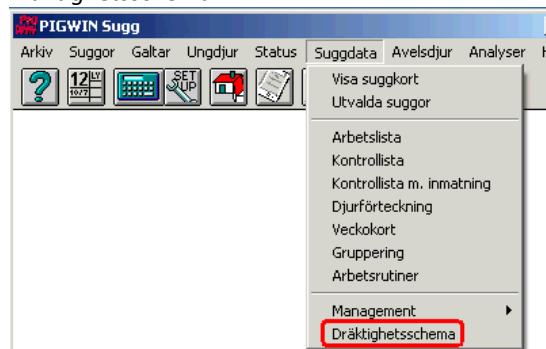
PIGWIN Sugg

Arkiv Suggor Galtar Ungdjur Status Suggdata Avelsdjur Analyser

12 LV

SET UP

Visa suggkort
Utvalda suggor

Arbetslista
Kontrollista
Kontrollista m. inmatning
Djurförteckning
Veckokort
Gruppering
Arbetsrutiner

Management
Dräktighetsschema